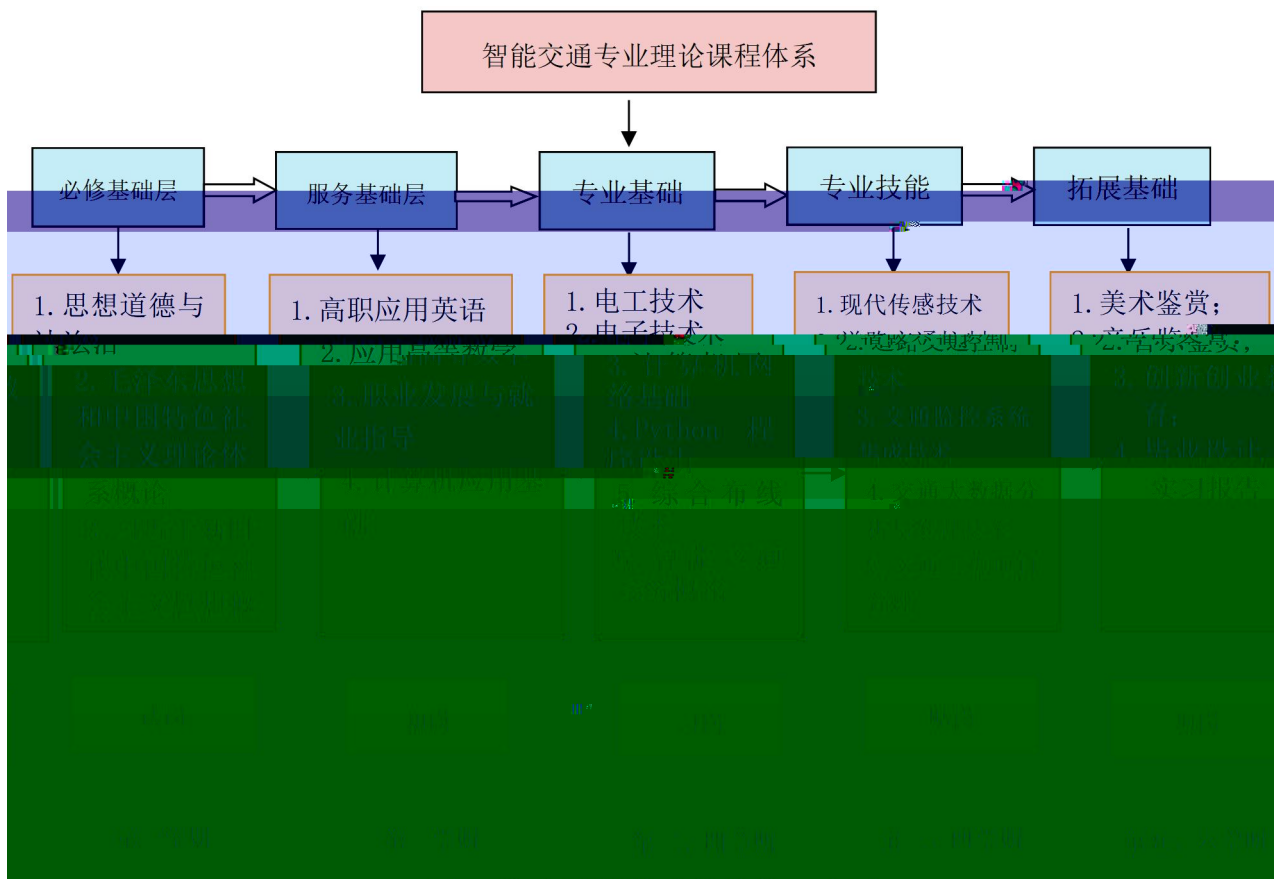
智能交通专业理论课程体系

必修基础层

服务基础层

专业基础

专业技能

拓展基础

1. 思想道德与法治

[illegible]

1. 高职应用英语

2. 应用高等数学

3. 职业发展与就业指导

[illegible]

1. 电工技术

2. 电子技术

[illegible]

1. 现代传感技术

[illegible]

1. 美术鉴赏；

2. 音乐鉴赏；

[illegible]